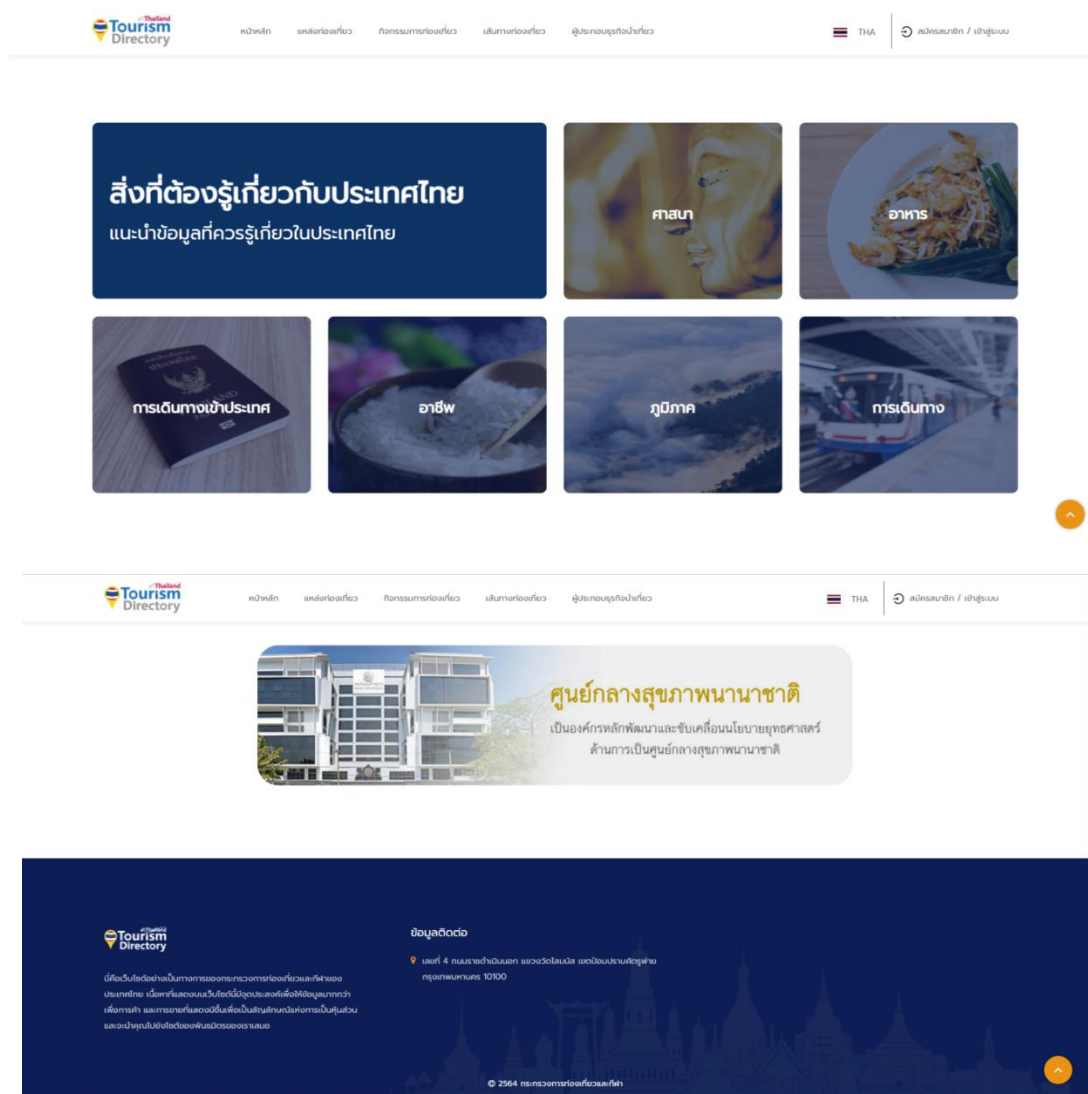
Thailand Tourism Directory

หน้าหลัก แหล่งท่องเที่ยว กิจกรรมการท่องเที่ยว เส้นทางท่องเที่ยว ผู้ประกอบธุรกิจนำเที่ยว

THA สมัครสมาชิก / เข้าสู่ระบบ

สิ่งที่ต้องรู้เกี่ยวกับประเทศไทย
แนะนำข้อมูลที่ควรรู้เกี่ยวในประเทศไทย

ศาสนา

อาหาร

การเดินทางเข้าประเทศ

อาชีพ

ภูมิภาค

การเดินทาง

Thailand Tourism Directory

หน้าหลัก แหล่งท่องเที่ยว กิจกรรมการท่องเที่ยว เส้นทางท่องเที่ยว ผู้ประกอบธุรกิจนำเที่ยว

THA สมัครสมาชิก / เข้าสู่ระบบ

ศูนย์กลางสุขภาพนานาชาติ
เป็นองค์กรหลักพัฒนาและขับเคลื่อนนโยบายยุทธศาสตร์ด้านการเป็นศูนย์กลางสุขภาพนานาชาติ

Thailand Tourism Directory

นี่คือเว็บไซต์อย่างเป็นทางการของกระทรวงการท่องเที่ยวและกีฬาของประเทศไทย เนื้อหาที่แสดงบนเว็บไซต์นี้มีจุดประสงค์เพื่อให้ข้อมูลมากกว่าเพื่อการค้า และการขายที่แสดงนี้ขึ้นเพื่อเป็นสัญลักษณ์แห่งการเป็นหุ้นส่วนและจะนำคุณไปยังไซต์ของพันธมิตรของเราเสมอ

ข้อมูลติดต่อ

เลขที่ 4 ถนนราชดำเนินนอก แขวงวัดโสมนัส เขตป้อมปราบศัตรูพ่าย กรุงเทพมหานคร 10100

© 2564 กระทรวงการท่องเที่ยวและกีฬา